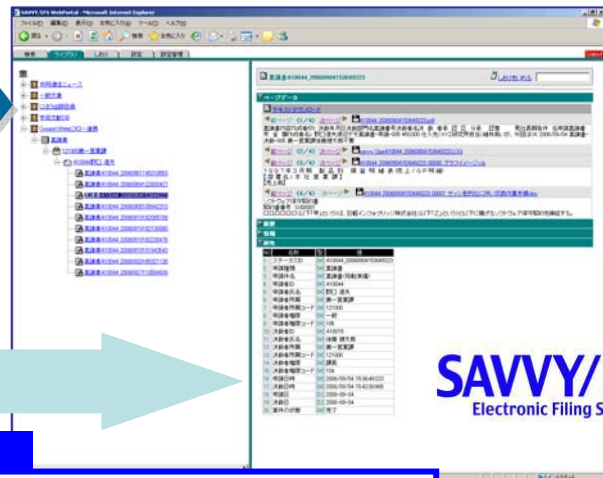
SAVVY/EFS WebPortal - Microsoft Internet Explorer

ファイル(F) 編集(E) 表示(V) お気に入り(A) ツール(T) ヘルプ(H)

検索 ライブラリ しおり 設定 設定管理

社内報告ニュース

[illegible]

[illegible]

稟議書A10044_20060904150849223

ページデータ

テキストダウンロード

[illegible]

SAVVY/

Electronic Filing S